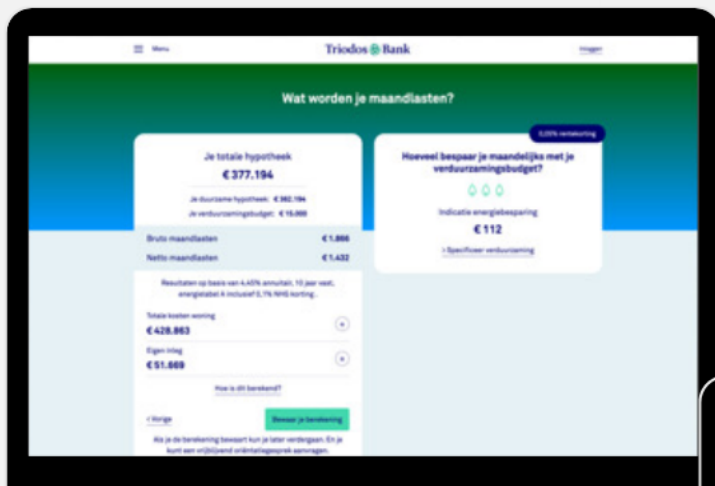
Menu

Triodos Bank

Inloggen

Wat worden je maandlasten?

Je totale hypotheek

€ 377.194

Je duurzame hypotheek: € 362.194

Je verduurzamingsbudget: € 15.000

Bruto maandlasten €1.866

Netto maandlasten €1.432

Resultaten op basis van 4,45% annuïtair, 10 jaar vast, energielabel A inclusief 0,1% NHG korting.

Totale kosten woning

€ 428.863

Eigen inleg

€ 51.669

Hoe is dit berekend?

‹ Vorige

Bewaar je berekening

Als je de berekening bewaart kun je later verdergaan. En je kunt een vrijblijvend oriëntatiegesprek aanvragen.

0,05% rentekorting

Hoeveel bespaar je maandelijks met je verduurzamingsbudget?

Indicatie energiebesparing

€ 112

> Specificeer verduurzaming